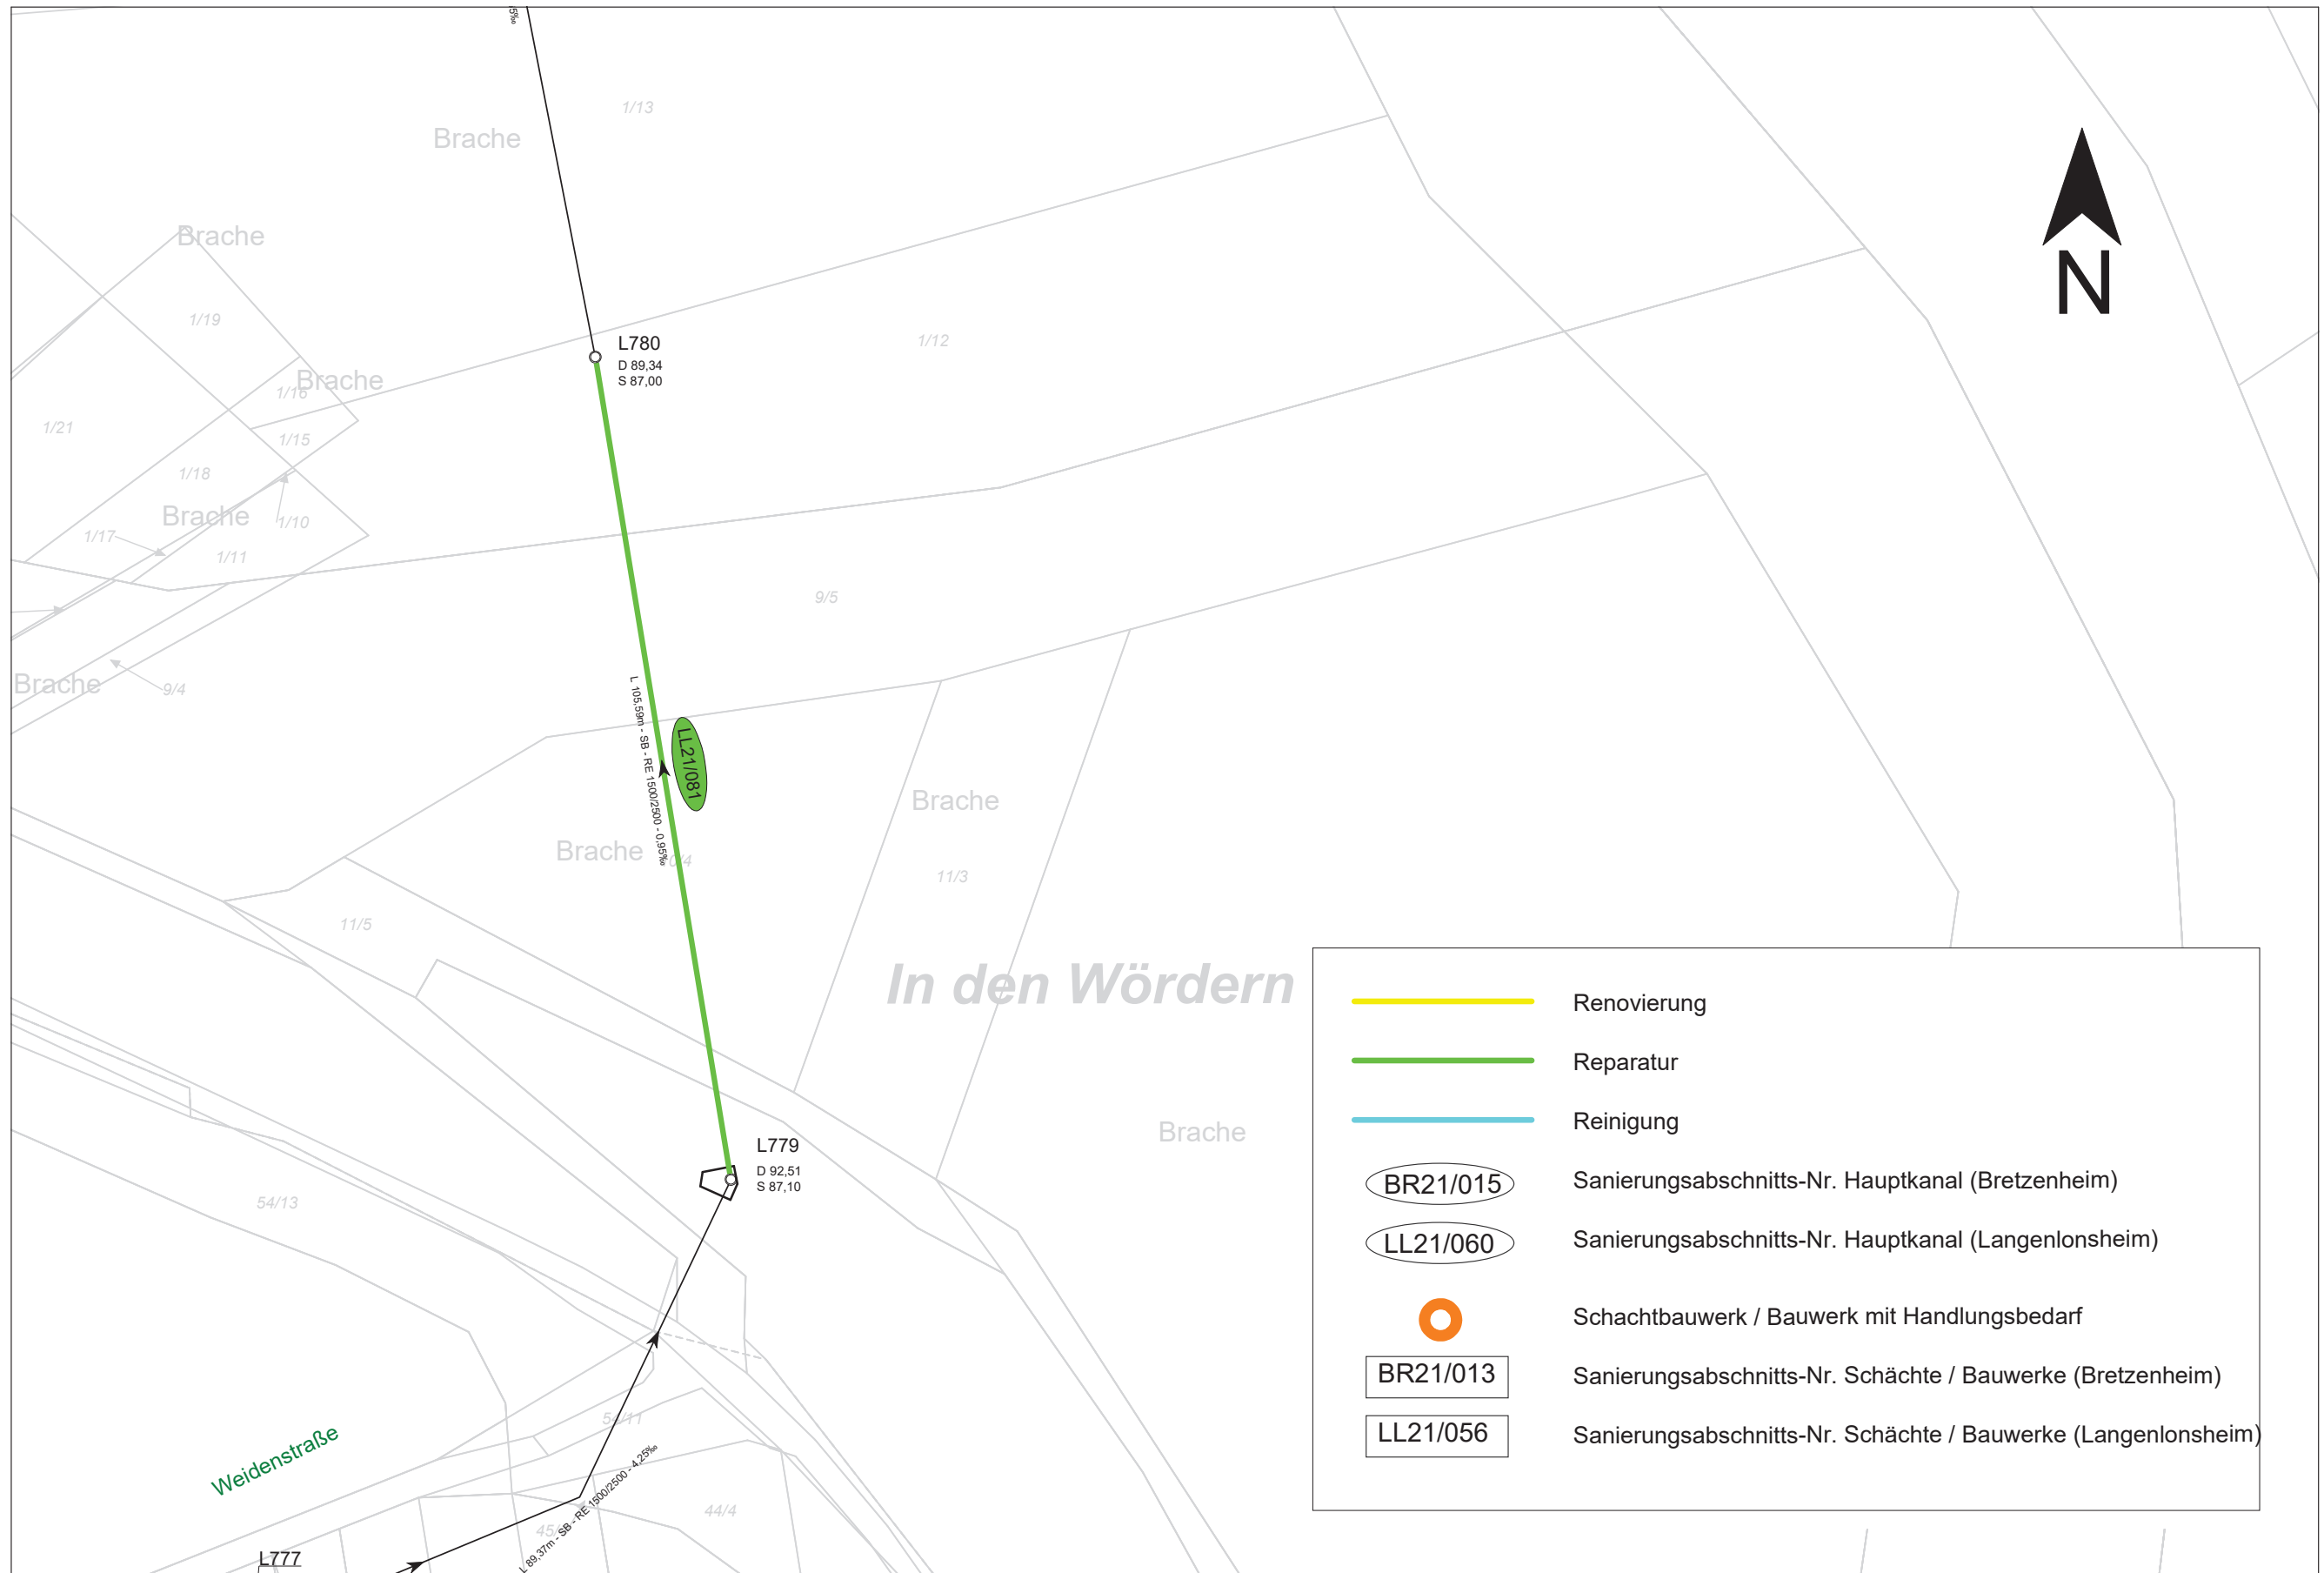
N

Brache
1/13
Brache
1/19
L780
D 89,34
S 87,00
1/12
1/16 Brache
1/21
1/15
1/18
Brache
1/10
1/17
1/11
9/5
Brache
9/4
L 105,59m - SB - RE 1500/2500 - 0,95‰
LL21/081
Brache
Brache
11/3
11/5
In den Wördern
Brache
L779
D 92,51
S 87,10
54/13
54/11
Weidenstraße
44/4
45
L 89,37m - SB - RE 1500/2500 - 4,25‰
L777

Renovierung
Reparatur
Reinigung
BR21/015 Sanierungsabschnitts-Nr. Hauptkanal (Bretzenheim)
LL21/060 Sanierungsabschnitts-Nr. Hauptkanal (Langenlonsheim)
Schachtbauwerk / Bauwerk mit Handlungsbedarf
BR21/013 Sanierungsabschnitts-Nr. Schächte / Bauwerke (Bretzenheim)
LL21/056 Sanierungsabschnitts-Nr. Schächte / Bauwerke (Langenlonsheim)